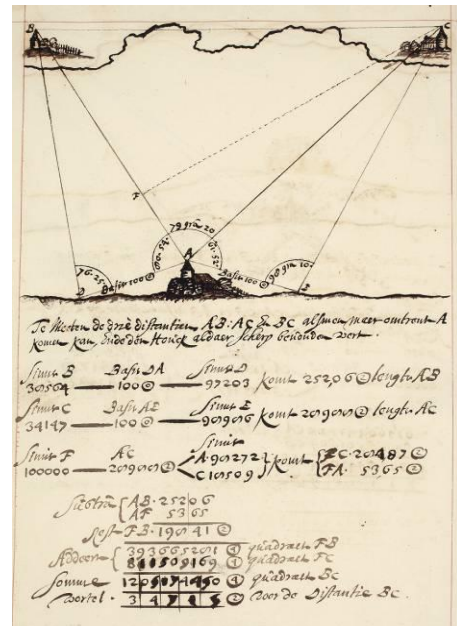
B C

F

79 gra 20

76.55 90.54 35.28

A

D Basis 100 Basis 100 90 gra 10 E

Te Meten de drie distantien AB: AC & BC als men meer omtrent A komen kan, die den Hoeck aldaer scherp bevonden wert.

| Sinus D | Basis DA | Sinus B | | |
|---|---|---|---|---|
| 30504 | 100 | 97203 | Komt 252,06 | lengte AB |
| Sinus C | Basis AE | Sinus E | | |
| 34147 | 100 | 99995 | Komt 290,01 | lengte AC |
| Sinus F | AC | Sinus | | |
| 100000 | 290,01 | A 90272 / C 18509 | Komt | FC 204,87 / FA 53,65 |

Subtra AB 252,06 / AF 53,65

Rest FB 198,41

Addeeren 393665281 quadraet FB / 840509169 quadraet FC

Somme 1296574450 quadraet BC

wortel 3 4 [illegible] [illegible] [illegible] voor de distantie BC.